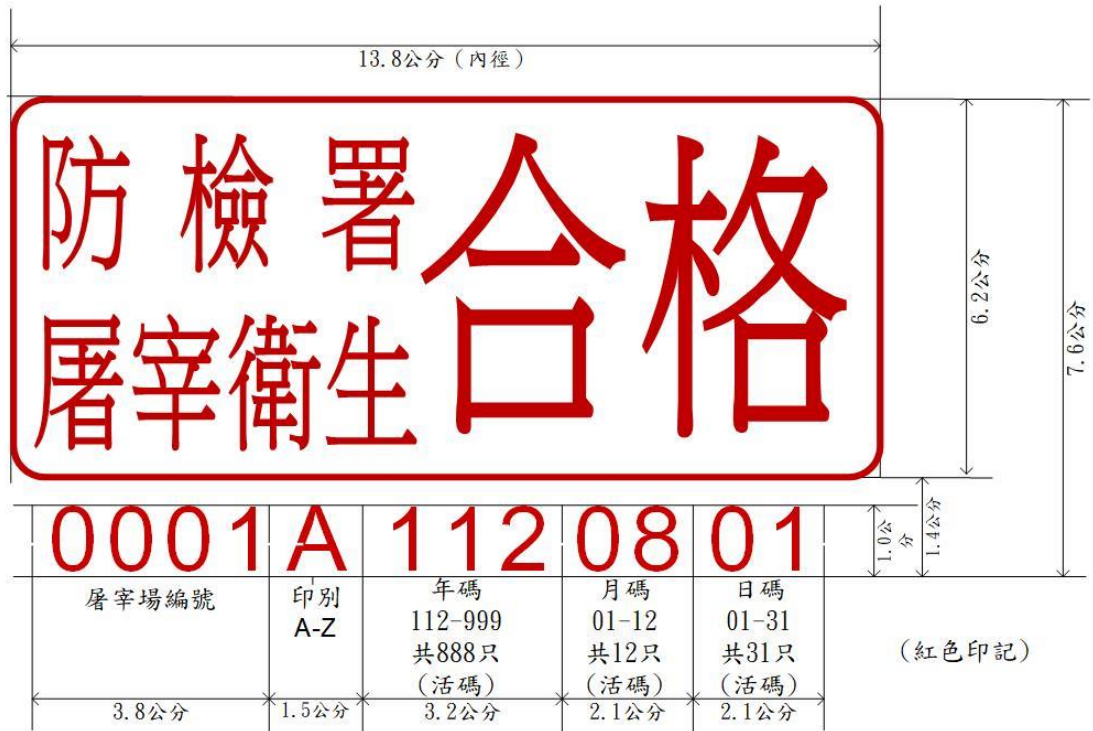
13.8公分（內徑）

防檢署
屠宰衛生

合格

6.2公分

7.6公分

0001 A 112 08 01

1.0公分

1.4公分

| 屠宰場編號 | 印別 A-Z | 年碼 112-999 共888只（活碼） | 月碼 01-12 共12只（活碼） | 日碼 01-31 共31只（活碼） |
|---|---|---|---|---|
| 3.8公分 | 1.5公分 | 3.2公分 | 2.1公分 | 2.1公分 |

（紅色印記）